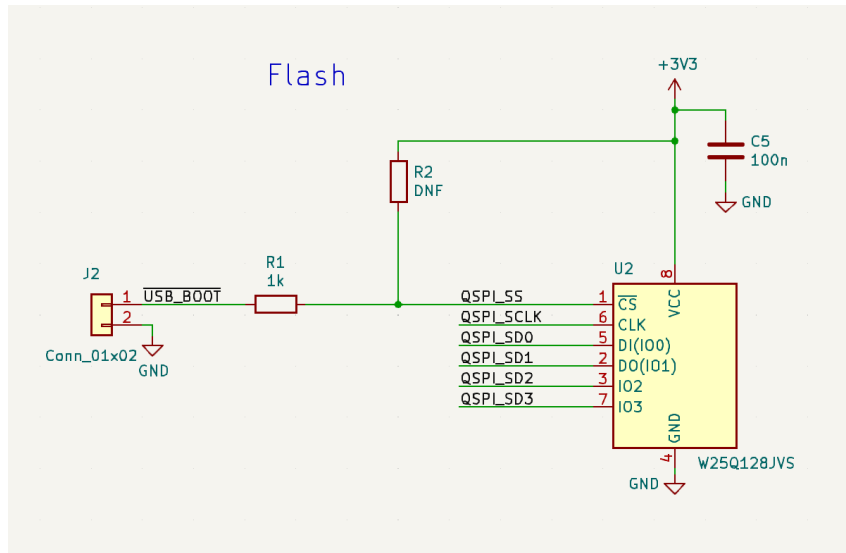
Flash

+3V3

C5
100n

GND

R2
DNF

J2

R1
1k

U2

1 $\overline{\text{USB\_BOOT}}$
2

Conn_01x02

GND

QSPI_SS
QSPI_SCLK
QSPI_SD0
QSPI_SD1
QSPI_SD2
QSPI_SD3

1 $\overline{\text{CS}}$
6 CLK
5 DI(IO0)
2 DO(IO1)
3 IO2
7 IO3

8
VCC

GND
4

W25Q128JVS

GND